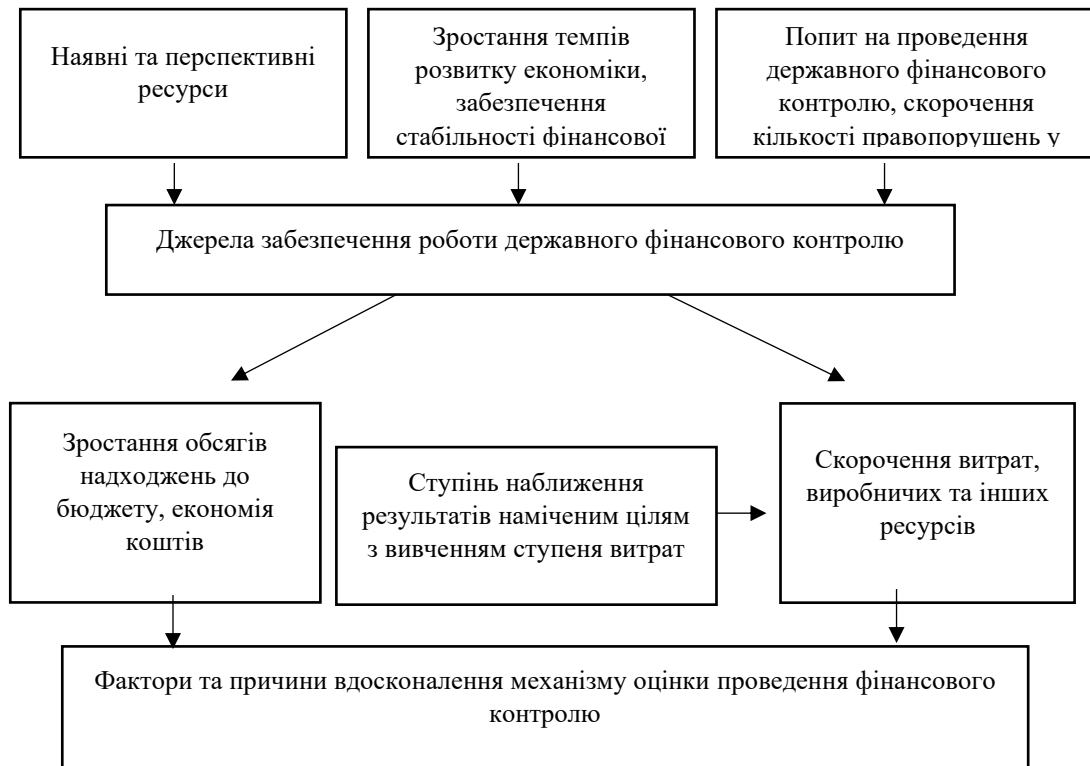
Наявні та перспективні ресурси

Зростання темпів розвитку економіки, забезпечення стабільності фінансової

Попит на проведення державного фінансового контролю, скорочення кількості правопорушень у

Джерела забезпечення роботи державного фінансового контролю

Зростання обсягів надходжень до бюджету, економія коштів

Ступінь наближення результатів наміченим цілям з вивченням ступеня витрат

Скорочення витрат, виробничих та інших ресурсів

Фактори та причини вдосконалення механізму оцінки проведення фінансового контролю